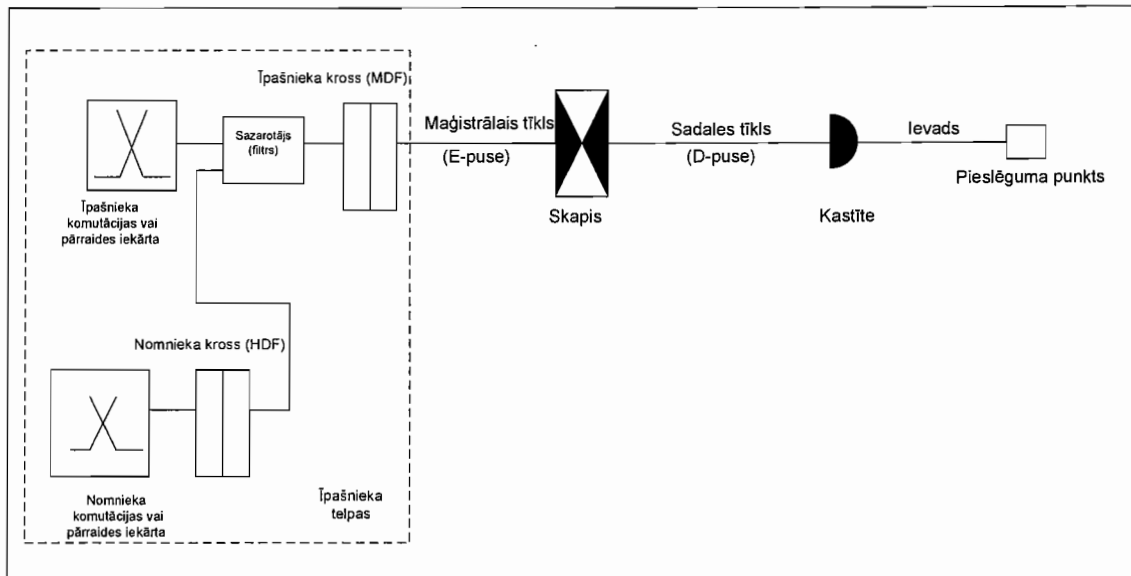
Īpašnieka kross (MDF)

Sazarotājs (filtrs)

Īpašnieka komutācijas vai pārraides iekārta

Maģistrālais tīkls
(E-puse)

Skapis

Sadales tīkls
(D-puse)

Kastīte

Ievads

Pieslēguma punkts

Nomnieka kross (HDF)

Nomnieka komutācijas vai pārraides iekārta

Īpašnieka telpas